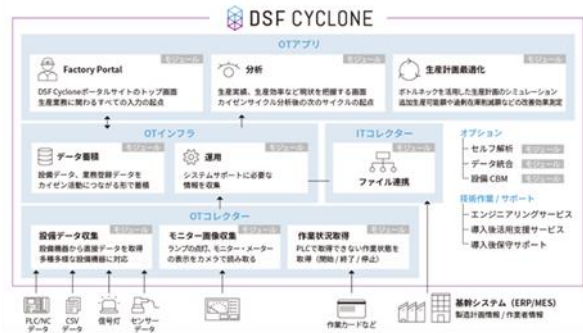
DSF CYCLONE

OTアプリ

Factory Portal
モジュール
DSF Cycloneポータルサイトのトップ画面
生産業務に関わるすべての入力の起点

分析
モジュール
生産実績、生産効率など現状を把握する画面
カイゼンサイクル分析後の次のサイクルの起点

生産計画最適化
モジュール
ボトルネックを活用した生産計画のシミュレーション
追加生産可能量や過剰在庫削減量などの改善効果測定

OTインフラ

データ蓄積
モジュール
設備データ、業務登録データを
カイゼン活動につながる形で蓄積

運用
モジュール
システムサポートに必要な
情報を収集

ITコレクター
モジュール
ファイル連携

オプション
セルフ解析 モジュール
データ統合 モジュール
設備 CBM モジュール

技術作業 / サポート
エンジニアリングサービス
導入後活用支援サービス
導入後保守サポート

OTコレクター

設備データ収集
モジュール
設備機器から直接データを取得
多種多様な設備機器に対応

モニター画像収集
モジュール
ランプの点灯、モニター・メーター
の表示をカメラで読み取る

作業状況取得
モジュール
PLCで取得できない作業状態を
取得（開始 / 終了 / 停止）

PLC/NC
データ
CSV
データ
信号灯
センサー
データ

作業カードなど

基幹システム（ERP/MES）
製造計画情報 / 作業者情報